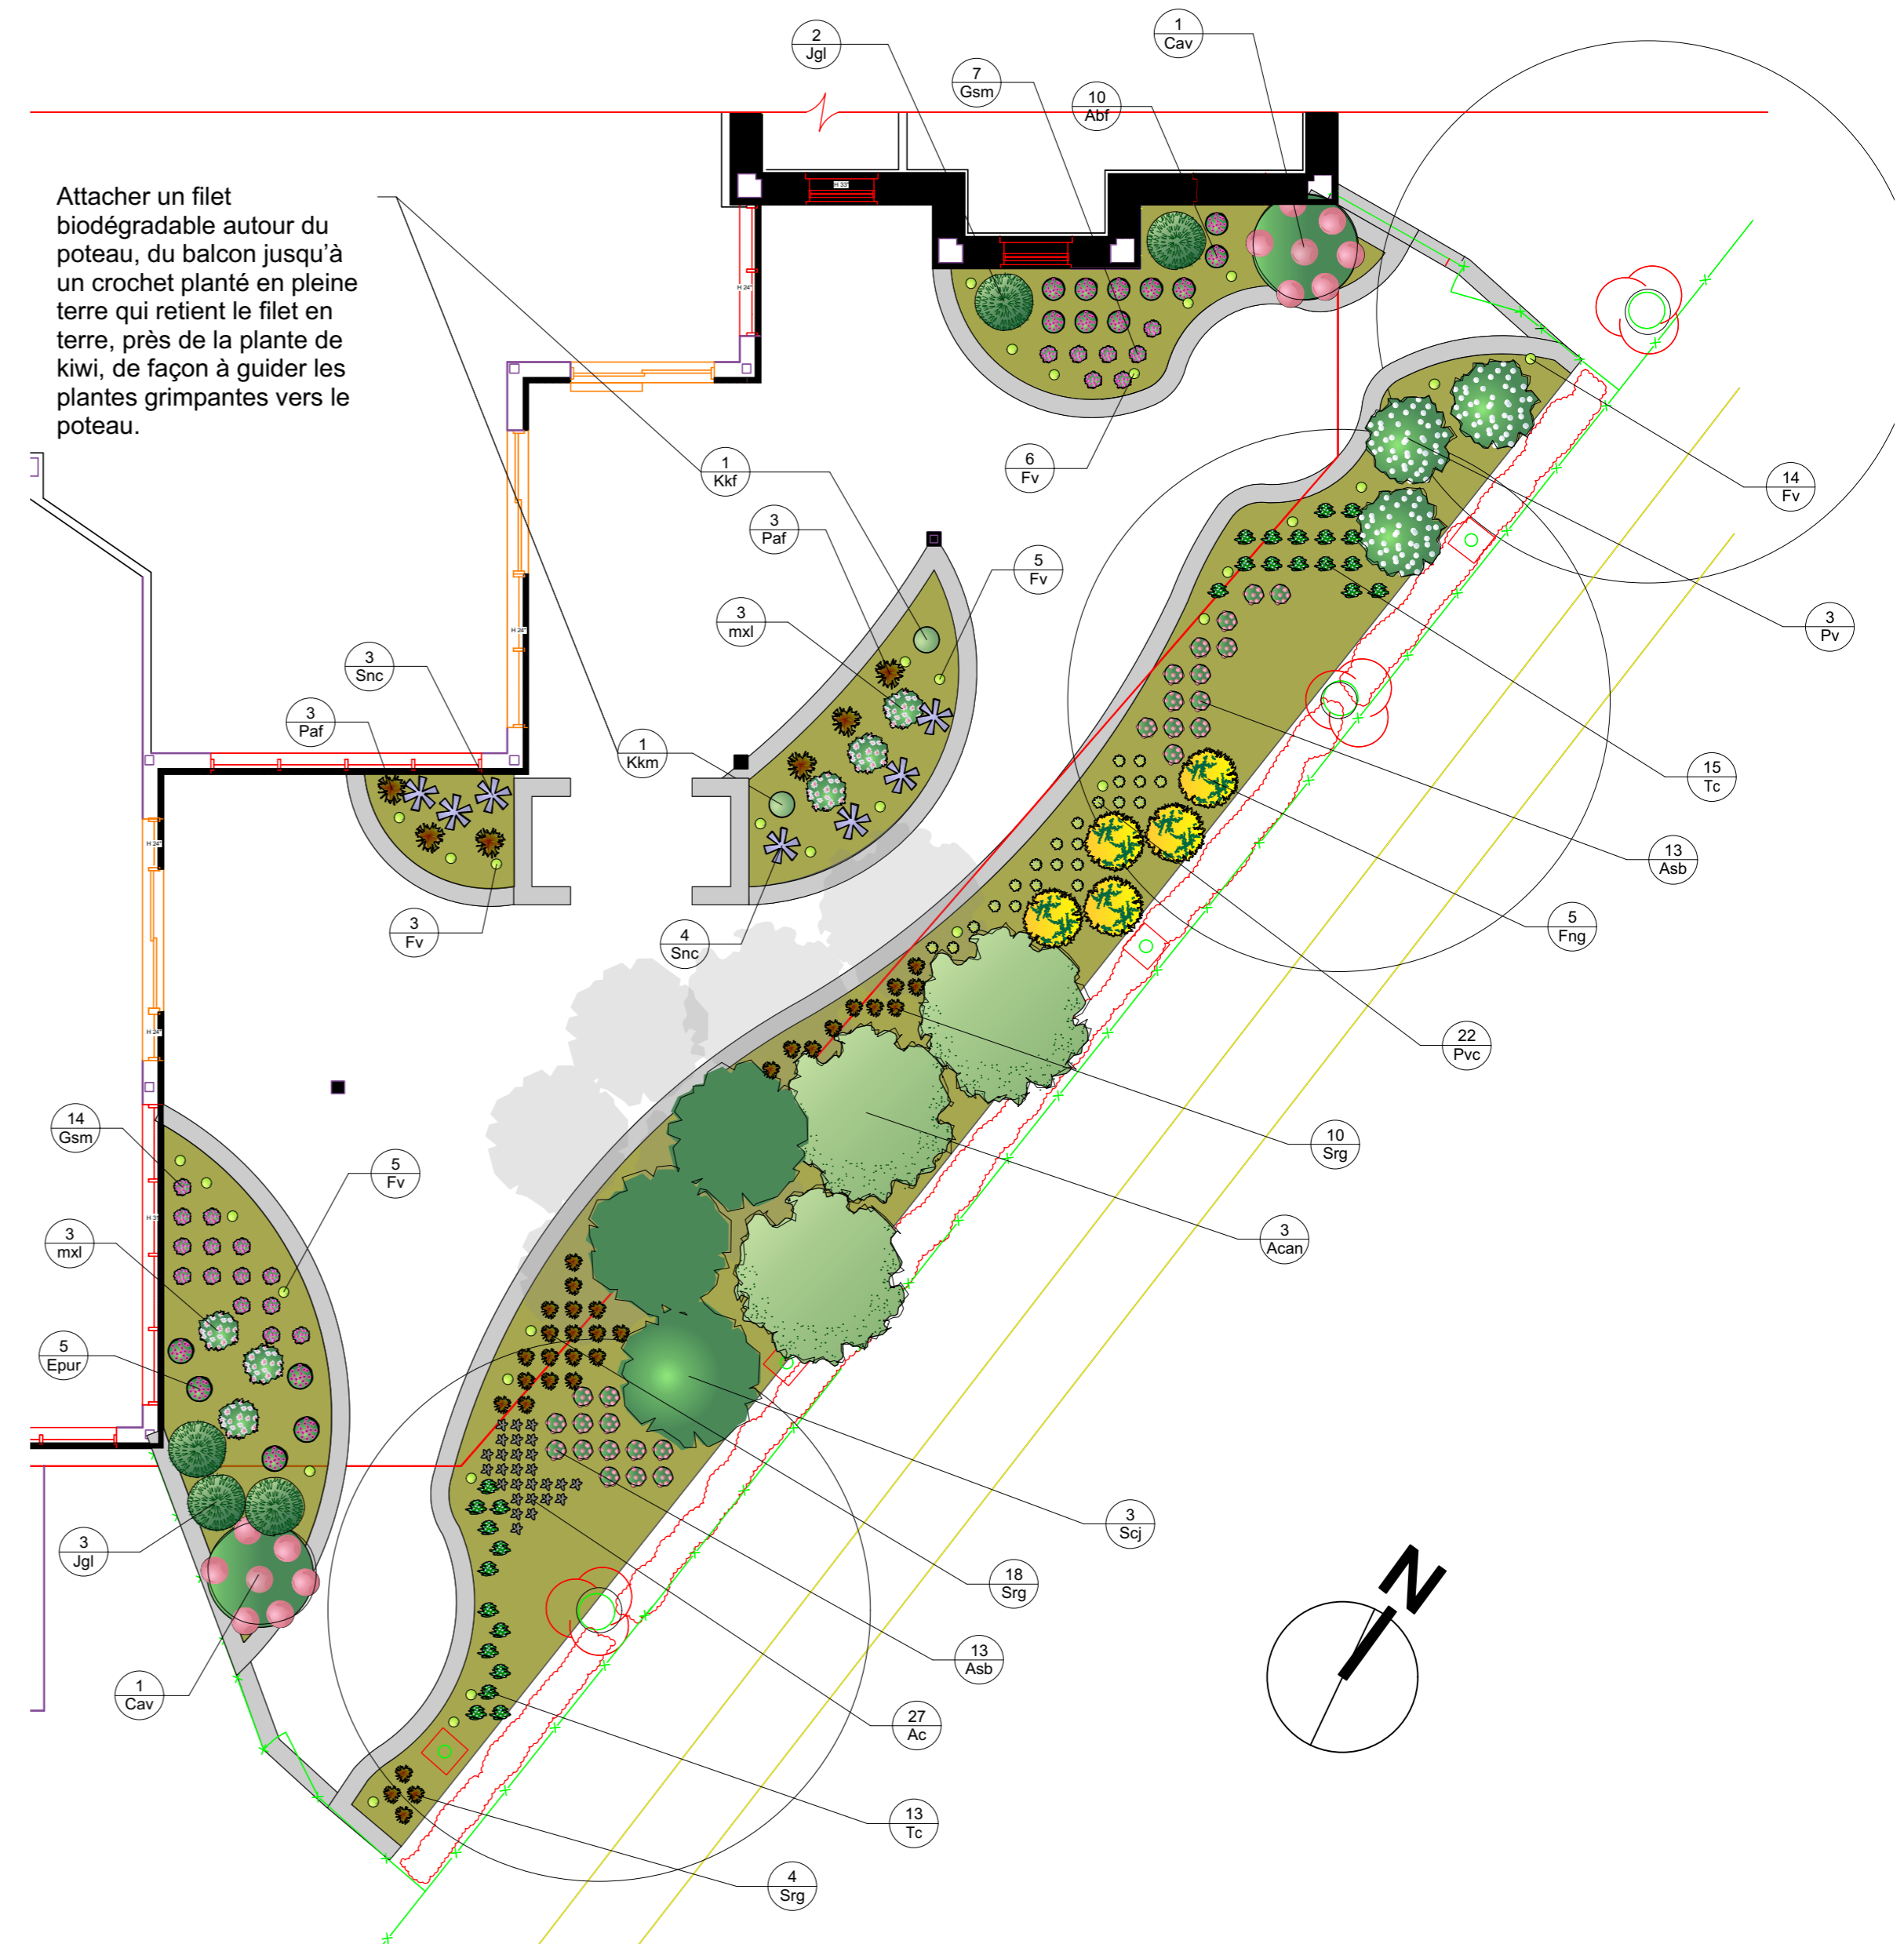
Attacher un filet biodégradable autour du poteau, du balcon jusqu'à un crochet planté en pleine terre qui retient le filet en terre, près de la plante de kiwi, de façon à guider les plantes grimpantes vers le poteau.

2 Jgl
7 Gsm
1 Cav
10 Abf
6 Fv
14 Fv
1 Kkf
3 Paf
5 Fv
3 mxl
3 Pv
3 Snc
3 Paf
1 Kkm
15 Tc
13 Asb
3 Fv
4 Snc
5 Fng
22 Pvc
14 Gsm
5 Fv
10 Srg
3 mxl
3 Acan
5 Epur
3 Scj
3 Jgl
18 Srg
13 Asb
1 Cav
27 Ac
13 Tc
4 Srg
N